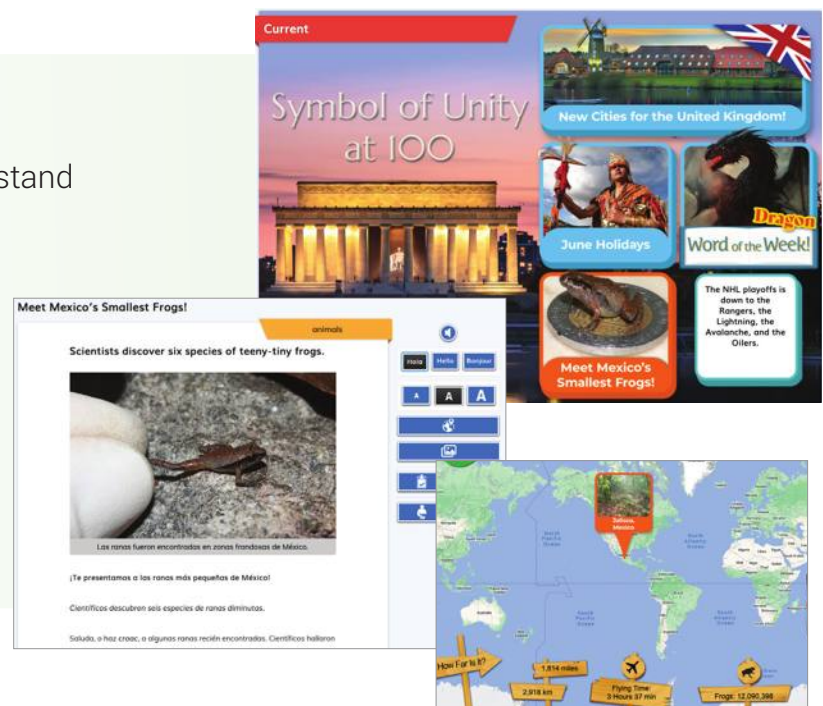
stand

Current

Symbol of Unity at 100

New Cities for the United Kingdom!

June Holidays

Dragon

Word of the Week!

Meet Mexico's Smallest Frogs!

The NHL playoffs is down to the Rangers, the Lightning, the Avalanche, and the Oilers.

Meet Mexico's Smallest Frogs!

animals

Scientists discover six species of teeny-tiny frogs.

Hola Hello Bonjour

A A A

Las ranas fueron encontradas en zonas frondosas de México.

¡Te presentamos a las ranas más pequeñas de México!

Científicos descubren seis especies de ranas diminutas.

Saluda, o haz croac, a algunas ranas recién encontradas. Científicos hallaron

Saluda, Mexico

How Far Is It?

1,814 miles

2,918 km

Flying Time: 3 Hours 37 min

Frogs: 12,090,398